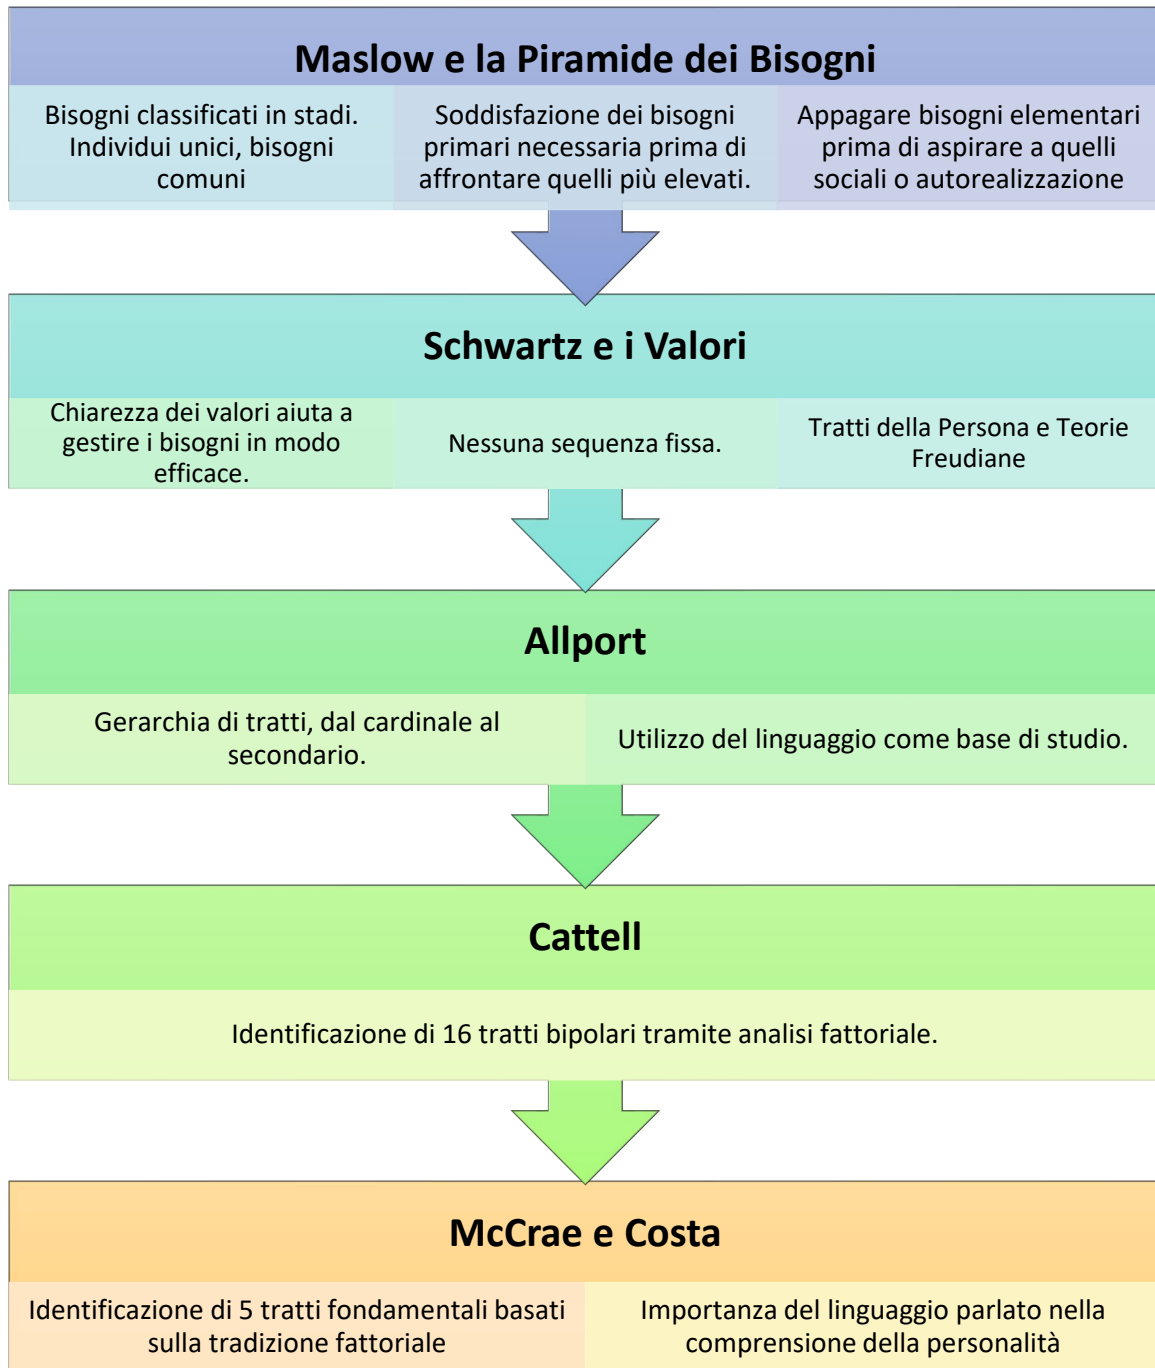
Maslow e la Piramide dei Bisogni

Bisogni classificati in stadi. Individui unici, bisogni comuni

Soddisfazione dei bisogni primari necessaria prima di affrontare quelli più elevati.

Appagare bisogni elementari prima di aspirare a quelli sociali o autorealizzazione

Schwartz e i Valori

Chiarezza dei valori aiuta a gestire i bisogni in modo efficace.

Nessuna sequenza fissa.

Tratti della Persona e Teorie Freudiane

Allport

Gerarchia di tratti, dal cardinale al secondario.

Utilizzo del linguaggio come base di studio.

Cattell

Identificazione di 16 tratti bipolari tramite analisi fattoriale.

McCrae e Costa

Identificazione di 5 tratti fondamentali basati sulla tradizione fattoriale

Importanza del linguaggio parlato nella comprensione della personalità